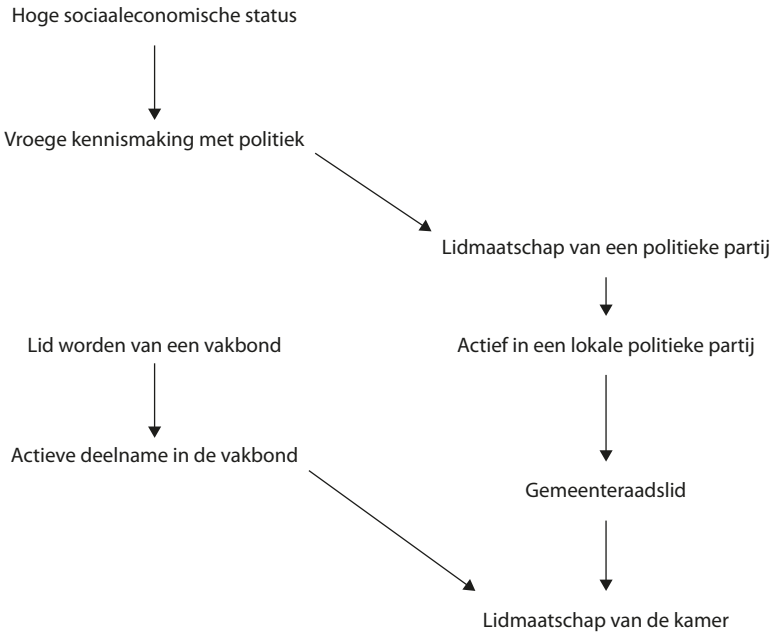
Hoge sociaaleconomische status

Vroege kennismaking met politiek

Lidmaatschap van een politieke partij

Lid worden van een vakbond

Actief in een lokale politieke partij

Actieve deelname in de vakbond

Gemeenteraadslid

Lidmaatschap van de kamer